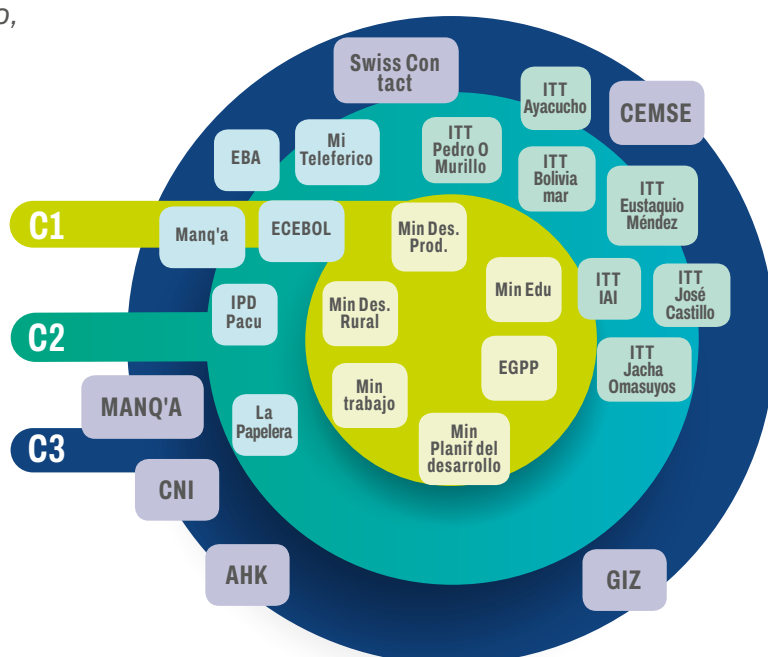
o,

Swiss Con tact

ITT Ayacucho

CEMSE

EBA

Mi Teleferico

ITT Pedro O Murillo

ITT Bolivia mar

ITT Eustaquio Méndez

C1

Manq'a

ECEBOL

Min Des. Prod.

Min Edu

ITT IAI

ITT José Castillo

IPD Pacu

Min Des. Rural

C2

EGPP

ITT Jacha Omasuyos

MANQ'A

Min trabajo

La Papelera

C3

Min Planif del desarrollo

CNI

AHK

GIZ